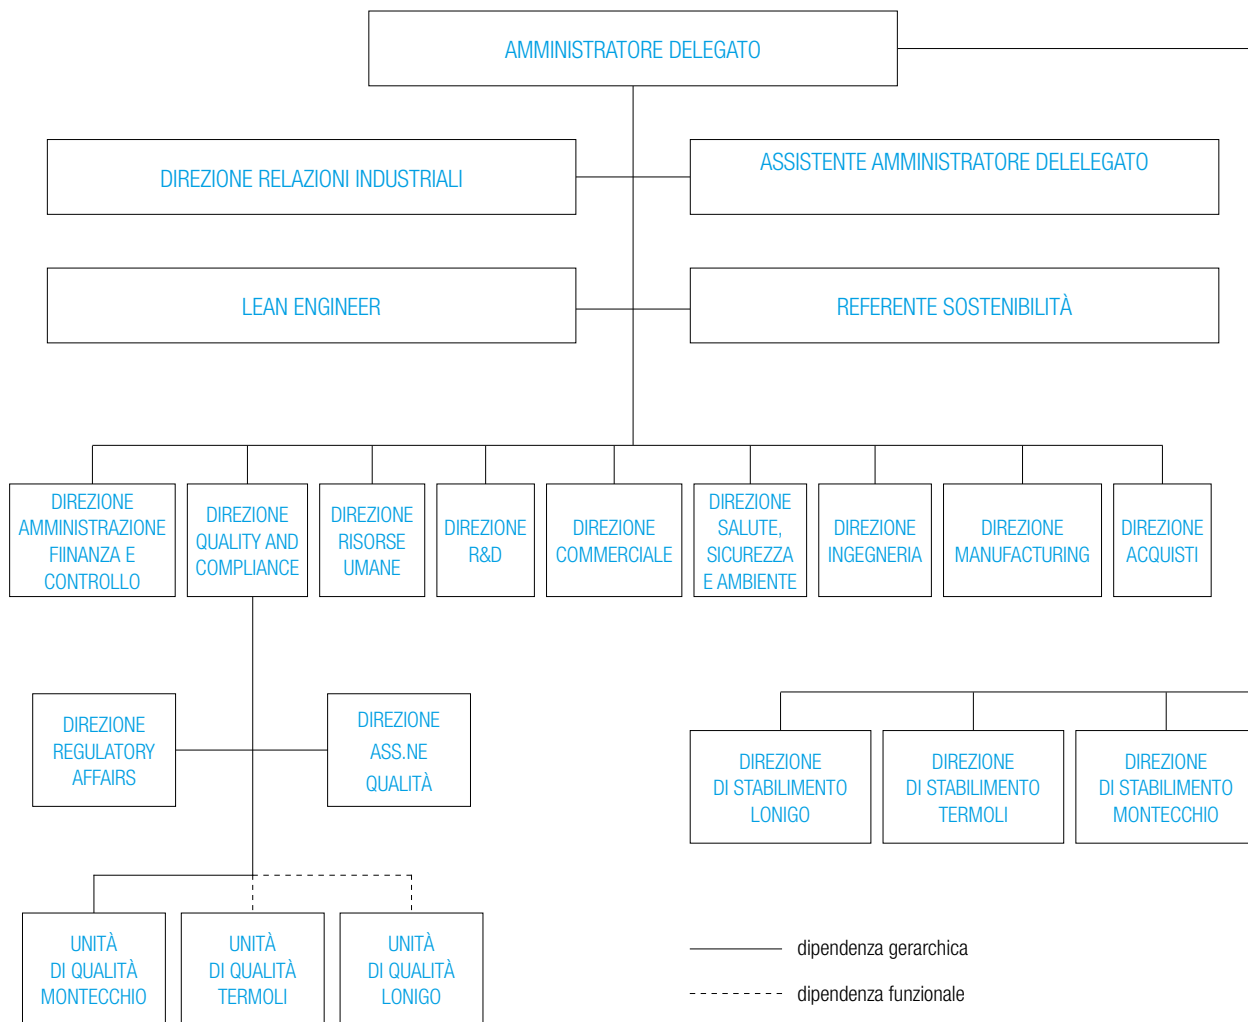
AMMINISTRATORE DELEGATO

DIREZIONE RELAZIONI INDUSTRIALI

ASSISTENTE AMMINISTRATORE DELELEGATO

LEAN ENGINEER

REFERENTE SOSTENIBILITÀ

DIREZIONE AMMINISTRAZIONE FIINANZA E CONTROLLO

DIREZIONE QUALITY AND COMPLIANCE

DIREZIONE RISORSE UMANE

DIREZIONE R&D

DIREZIONE COMMERCIALE

DIREZIONE SALUTE, SICUREZZA E AMBIENTE

DIREZIONE INGEGNERIA

DIREZIONE MANUFACTURING

DIREZIONE ACQUISTI

DIREZIONE REGULATORY AFFAIRS

DIREZIONE ASS.NE QUALITÀ

DIREZIONE DI STABILIMENTO LONIGO

DIREZIONE DI STABILIMENTO TERMOLI

DIREZIONE DI STABILIMENTO MONTECCHIO

UNITÀ DI QUALITÀ MONTECCHIO

UNITÀ DI QUALITÀ TERMOLI

UNITÀ DI QUALITÀ LONIGO

dipendenza gerarchica

dipendenza funzionale